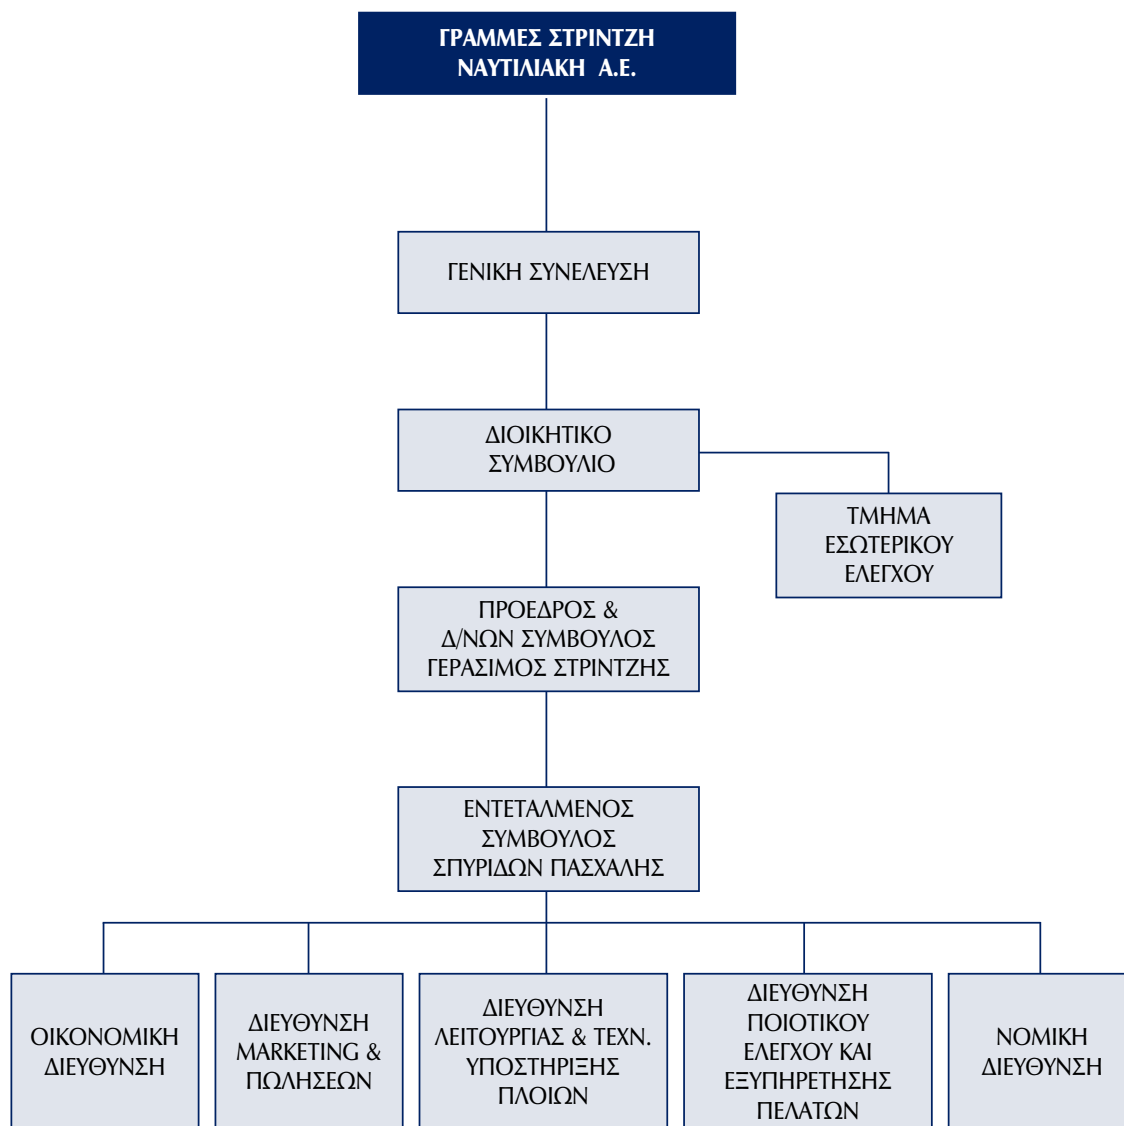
ΓΡΑΜΜΕΣ ΣΤΡΙΝΤΖΗ ΝΑΥΤΙΛΙΑΚΗ Α.Ε.

ΓΕΝΙΚΗ ΣΥΝΕΛΕΥΣΗ

ΔΙΟΙΚΗΤΙΚΟ ΣΥΜΒΟΥΛΙΟ

ΤΜΗΜΑ ΕΣΩΤΕΡΙΚΟΥ ΕΛΕΓΧΟΥ

ΠΡΟΕΔΡΟΣ & Δ/ΝΩΝ ΣΥΜΒΟΥΛΟΣ ΓΕΡΑΣΙΜΟΣ ΣΤΡΙΝΤΖΗΣ

ΕΝΤΕΤΑΛΜΕΝΟΣ ΣΥΜΒΟΥΛΟΣ ΣΠΥΡΙΔΩΝ ΠΑΣΧΑΛΗΣ

ΟΙΚΟΝΟΜΙΚΗ ΔΙΕΥΘΥΝΣΗ

ΔΙΕΥΘΥΝΣΗ MARKETING & ΠΩΛΗΣΕΩΝ

ΔΙΕΥΘΥΝΣΗ ΛΕΙΤΟΥΡΓΙΑΣ & ΤΕΧΝ. ΥΠΟΣΤΗΡΙΞΗΣ ΠΛΟΙΩΝ

ΔΙΕΥΘΥΝΣΗ ΠΟΙΟΤΙΚΟΥ ΕΛΕΓΧΟΥ ΚΑΙ ΕΞΥΠΗΡΕΤΗΣΗΣ ΠΕΛΑΤΩΝ

ΝΟΜΙΚΗ ΔΙΕΥΘΥΝΣΗ